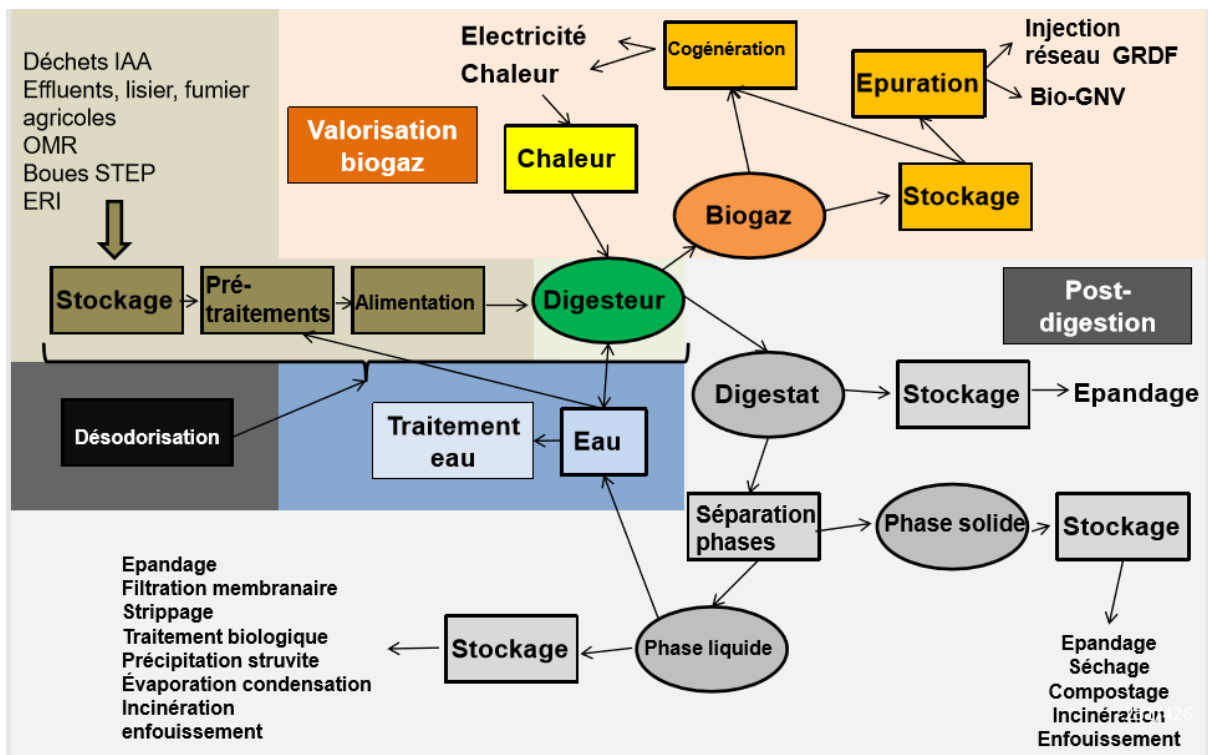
Déchets IAA
Effluents, lisier, fumier agricoles
OMR
Boues STEP
ERI

Valorisation biogaz

Electricité
Chaleur

Cogénération

Injection réseau GRDF
Bio-GNV

Epuration

Chaleur

Biogaz

Stockage

Stockage

Pré-traitements

Alimentation

Digesteur

Post-digestion

Digestat

Stockage

Epandage

Désodorisation

Traitement eau

Eau

Séparation phases

Phase solide

Stockage

Epandage
Filtration membranaire
Strippage
Traitement biologique
Précipitation struvite
Évaporation condensation
Incinération
enfouissement

Stockage

Phase liquide

Epandage
Séchage
Compostage
Incinération
Enfouissement

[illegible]